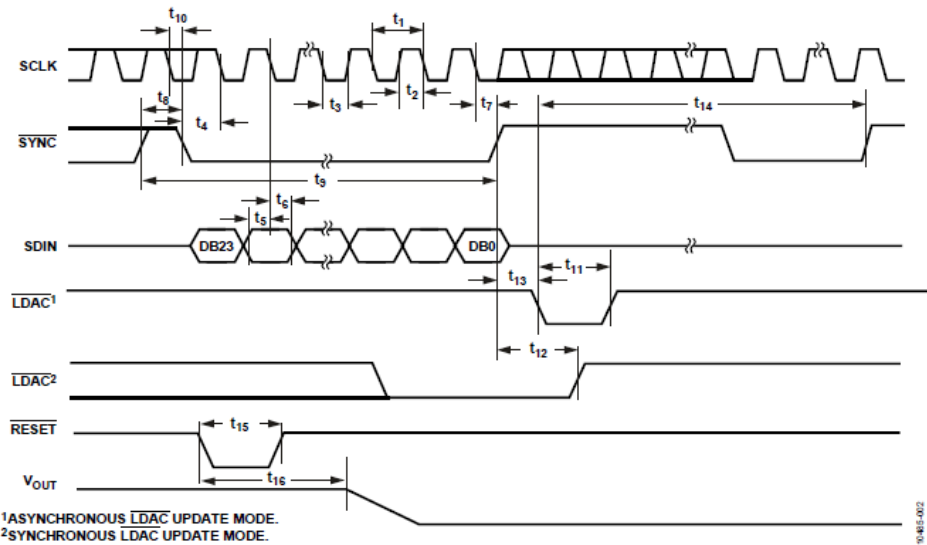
$t_{10}$

$t_1$

SCLK

$t_8$

$t_4$

$t_3$

$t_2$

$t_7$

$t_{14}$

$\overline{\text{SYNC}}$

$t_9$

$t_6$

$t_5$

SDIN

DB23

DB0

$t_{11}$

$t_{13}$

$\overline{\text{LDAC}}^1$

$t_{12}$

$\overline{\text{LDAC}}^2$

$\overline{\text{RESET}}$

$t_{15}$

$V_{OUT}$

$t_{16}$

$^1$ASYNCHRONOUS $\overline{\text{LDAC}}$ UPDATE MODE.
$^2$SYNCHRONOUS $\overline{\text{LDAC}}$ UPDATE MODE.

10485-002